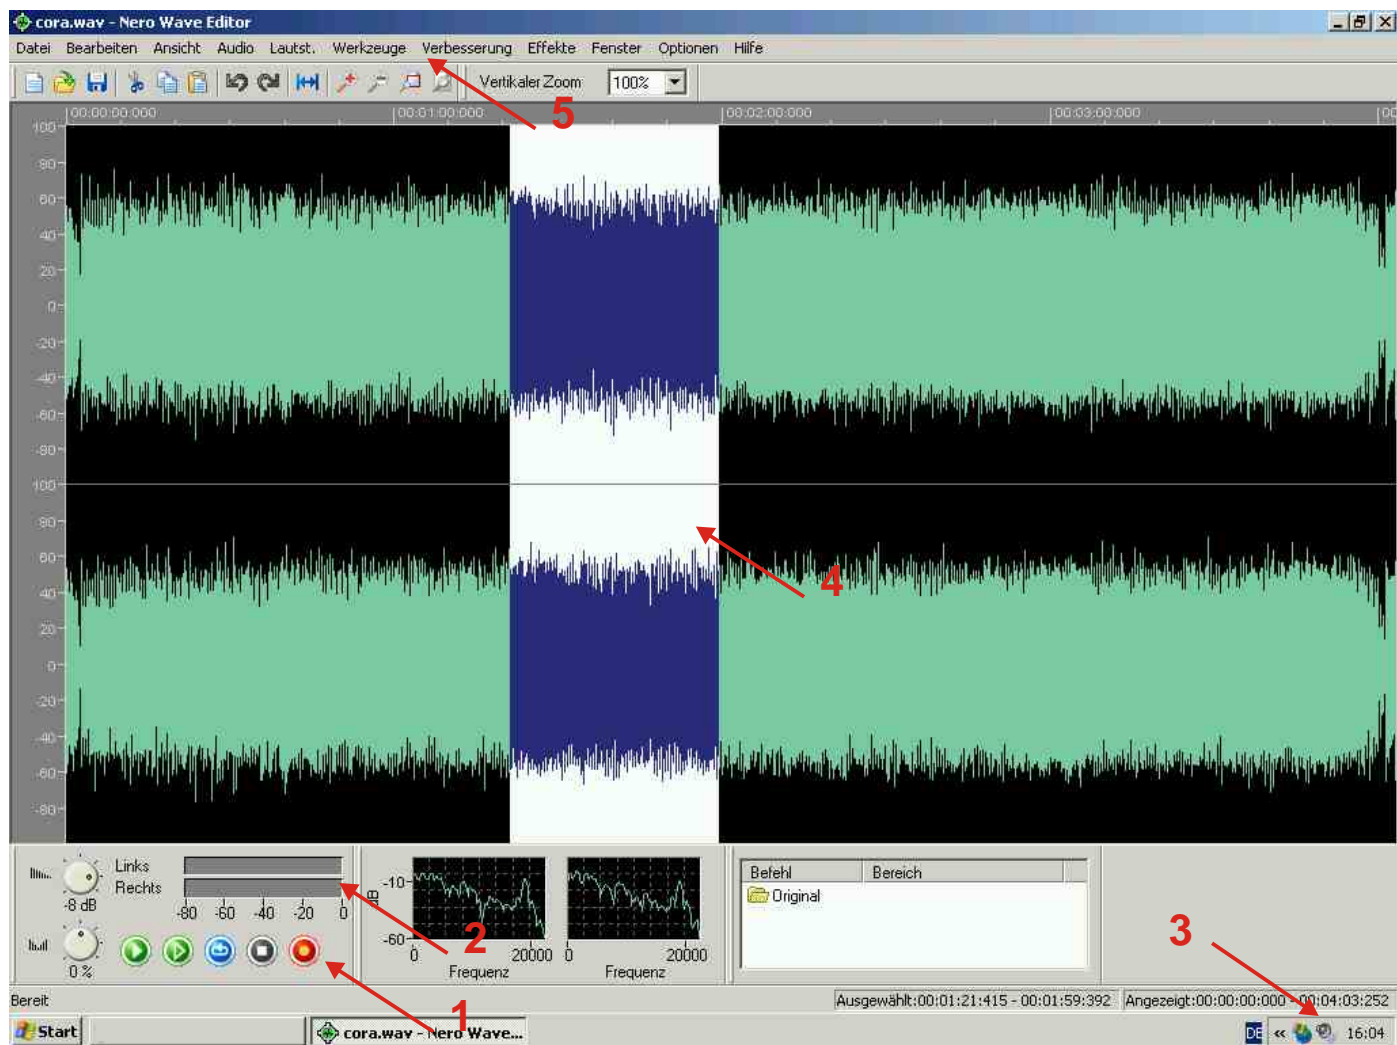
cora.wav - Nero Wave Editor

Datei Bearbeiten Ansicht Audio Lautst. Werkzeuge Verbesserung Effekte Fenster Optionen Hilfe

Vertikaler Zoom 100%

00:00:00:000 00:01:00:000 00:02:00:000 00:03:00:000

100 80 60 40 20 0 -20 -40 -60 -80 -100 80 60 40 20 0 -20 -40 -60 -80

5

4

Links
Rechts
-8 dB
-80 -60 -40 -20 0
0 %

-10
-60
dB
0 20000 0 20000
Frequenz Frequenz

Befehl Bereich
Original

2

1

3

Bereit
Ausgewählt:00:01:21:415 - 00:01:59:392 Angezeigt:00:00:00:000 - 00:04:03:252

Start cora.wav - Nero Wave... DE « 16:04